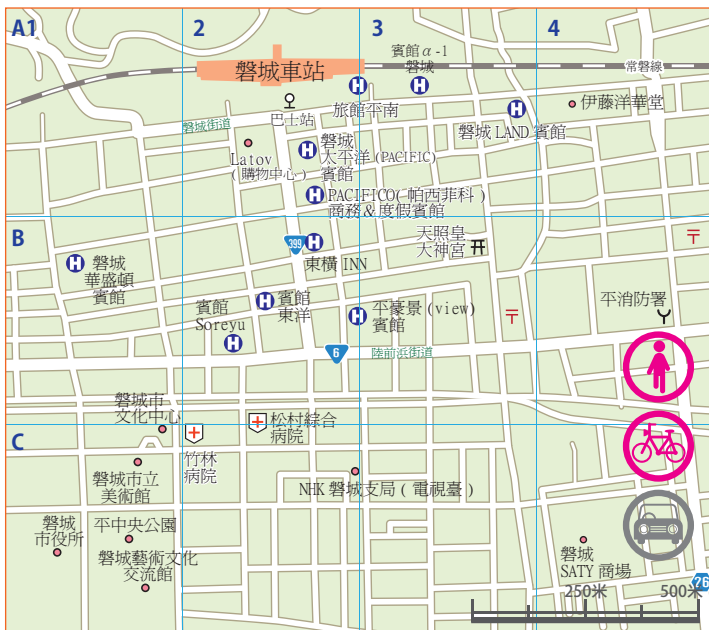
A1
2
3
4
磐城車站
賓館 $\alpha$ -1
磐城
常磐線
巴士站
旅館平南
伊藤洋華堂
磐城街道
磐城 LAND 賓館
磐城
太平洋 (PACIFIC)
賓館
Latov
(購物中心)
PACIFICO (帕西菲科)
商務&度假賓館
B
天照皇
大神宮
399
東橫 INN
磐城
華盛頓
賓館
平消防署
賓館
東洋
平豪景 (view)
賓館
賓館
Soreyu
6
陸前浜街道
磐城市
文化中心
松村綜合
病院
C
竹林
病院
磐城市立
美術館
NHK 磐城支局 (電視臺)
磐城
市役所
平中央公園
磐城藝術文化
交流館
磐城
SATY 商場
250米
500米
26